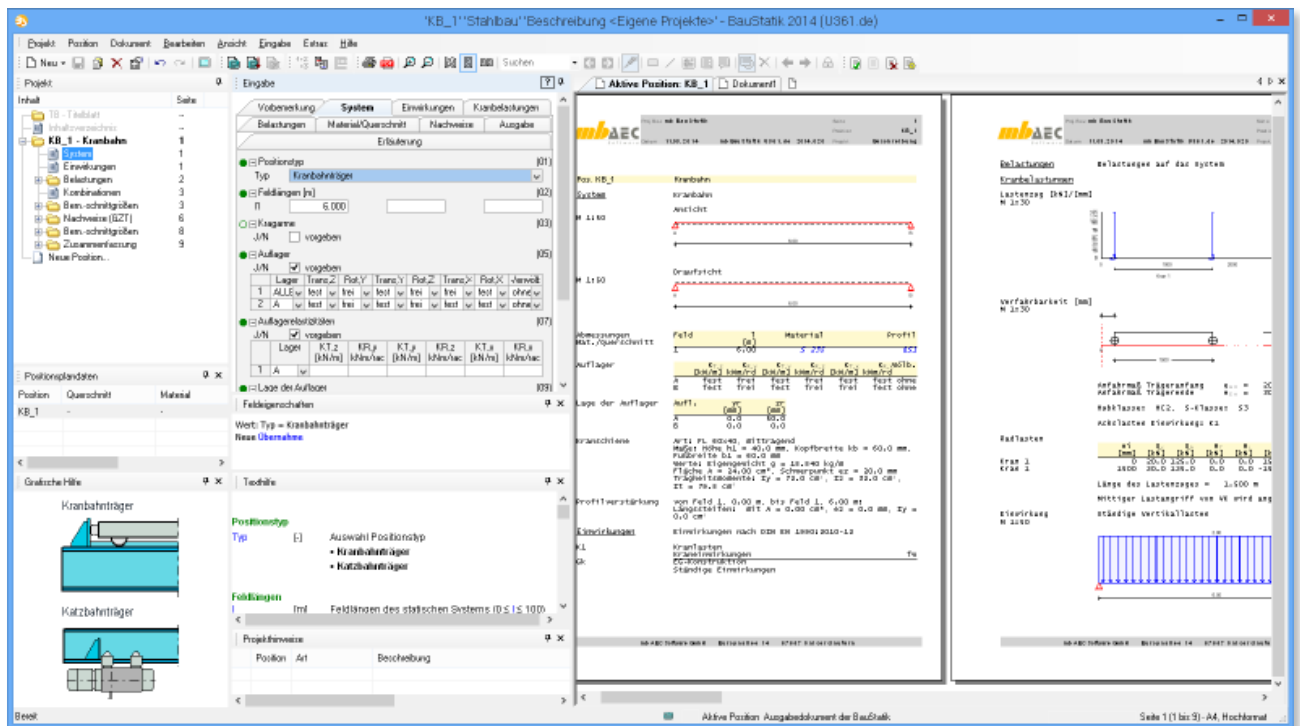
'KB_1''Stahlbau''Beschreibung <Eigene Projekte>' - BauStatik 2014 (U361.de)

Projekt Position Dokument Bearbeiten Ansicht Eingabe Extras Hilfe

Neu Suchen

Projekt

Inhalt | Seite
TB - Titelblatt | --
Inhaltsverzeichnis | --
KB_1 - Kranbahn | 1
System | 1
Einwirkungen | 1
Belastungen | 2
Kombinationen | 3
Bem.-schnittgrößen | 3
Nachweise (EZT) | 6
Bem.-schnittgrößen | 8
Zusammenfassung | 9
Neue Position...

Positionsplandaten

| Position | Querschnitt | Material |
|---|---|---|
| KB_1 | | |

Grafische Hilfe

Kranbahnträger

Katzbahnträger

Eingabe

Vorbemerkung | System | Einwirkungen | Kranbelastungen
Belastungen | Material/Querschnitt | Nachweise | Ausgabe
Erläuterung

Positionstyp (01)
Typ Kranbahnträger
Feldlängen [m] (02)
l1 6.000
Kragarme (03)
J/N vorgeben
Auflager (05)
J/N vorgeben

| | Lager | Trans.Z | Rot.Y | Trans.Y | Rot.Z | Trans.X | Rot.X | Verwölb. |
|---|---|---|---|---|---|---|---|---|
| 1 | ALLE | fest | frei | fest | frei | fest | frei | ohne |
| 2 | A | fest | frei | fest | frei | fest | frei | ohne |

Auflagerelastizitäten (07)
J/N vorgeben

| | Lager | KT,z [kN/m] | KR,y kNm/rad | KT,y [kN/m] | KR,z kNm/rad | KT,x [kN/m] | KR,x kNm/rad |
|---|---|---|---|---|---|---|---|
| 1 | A | | | | | | |

Lage der Auflager (09)

Feldeigenschaften

Wert: Typ = Kranbahnträger
Neue Übernahme

Texthilfe

Positionstyp
Typ [-] Auswahl Positionstyp
• Kranbahnträger
• Katzbahnträger

Feldlängen
l [m] Feldlängen des statischen Systems (0 ≤ l ≤ 100)

Projekthinweise

Position | Art | Beschreibung

Aktive Position: KB_1 | Dokument1

Pos. KB_1 Kranbahn
System Kranbahn
Ansicht
M 1:50
Draufsicht
M 1:50
Abmessungen Mat./Querschnitt Feld l Material Profil
1 6.00 S 235
Auflager
A fest frei fest frei fest frei ohne
B fest frei fest frei fest frei ohne
Lage der Auflager Aufl.
A 0.0 0.0
B 0.0 0.0
Kranschiene
Profilverstärkung
Einwirkungen Einwirkungen nach DIN EN 1990:2010-12
Kranlasten
Kraneinwirkungen
EG-Konstruktion
Ständige Einwirkungen

Belastungen Belastungen auf das System
Kranbelastungen
Lastenzug [kN]/[mm]
M 1:30
Verfahrbarkeit [mm]
M 1:30
Hubklasse: HC2, S-Klasse: S3
Radlasten
Kran 1
Kran 1
Länge des Lastenzuges = 1.500 m
Einwirkung ständige Vertikallasten
M 1:50

Bereit | Aktive Position: Ausgabedokument der BauStatik | Seite 1 (1 bis 9) - A4, Hochformat